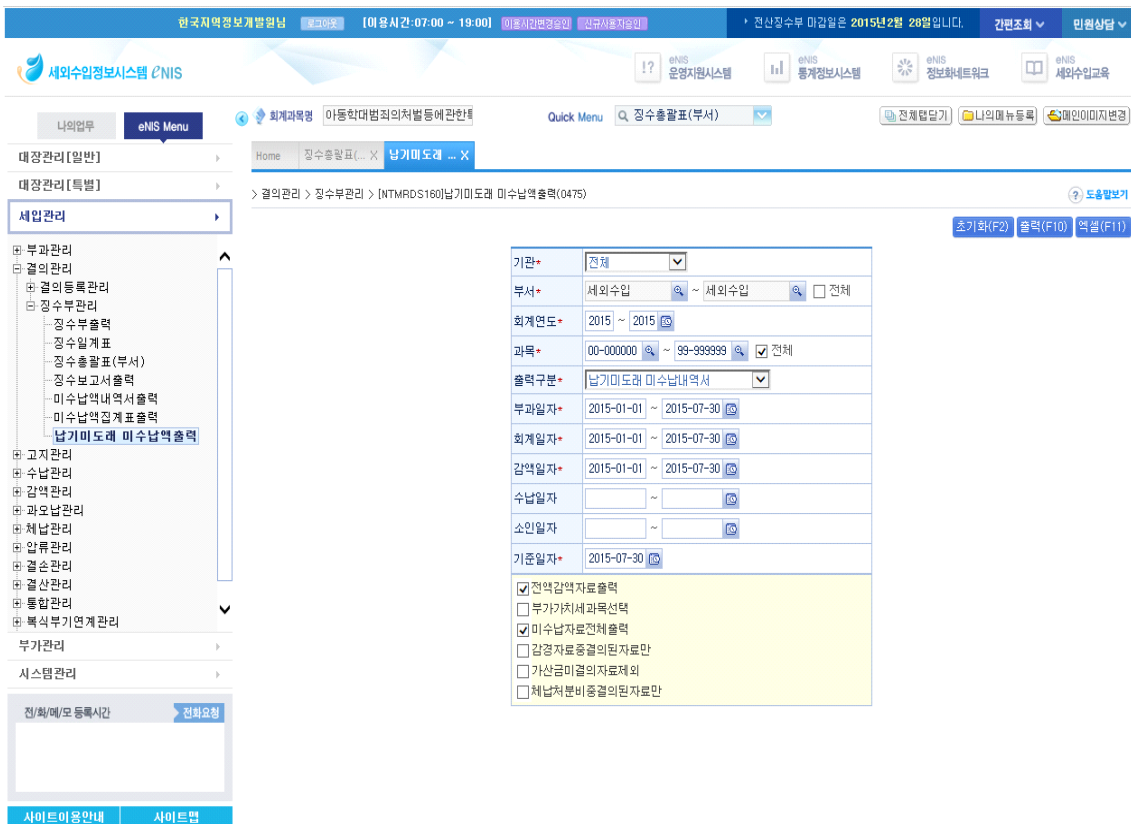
한국지역정보개발원님 로그아웃 [이용시간:07:00 ~ 19:00] 이용시간변경승인 신규사용자승인

전산징수부 마감일은 2015년2월 28일입니다. 간편조회 민원상담

세외수입정보시스템 eNIS

eNIS 운영지원시스템 eNIS 통계정보시스템 eNIS 정보화네트워크 eNIS 세외수입교육

나의업무 eNIS Menu

회계과목명 아동학대범죄의처벌등에관한특

Quick Menu 징수총괄표(부서)

전체탭닫기 나의메뉴등록 메인이미지변경

Home 징수총괄표(... X 납기미도래 ... X

결의관리 > 징수부관리 > [NTMRDS160]납기미도래 미수납액출력(0475)

도움말보기

초기화(F2) 출력(F10) 엑셀(F11)

대장관리[일반]
대장관리[특별]
세입관리
부과관리
결의관리
결의등록관리
징수부관리
징수부출력
징수일계표
징수총괄표(부서)
징수보고서출력
미수납액내역서출력
미수납액집계표출력
납기미도래 미수납액출력
고지관리
수납관리
감액관리
과오납관리
체납관리
압류관리
결손관리
결산관리
통합관리
복식부기연계관리
부가관리
시스템관리

전/화/메/모 등록시간 전화요청

사이트이용안내 사이트맵

| | |
|---|---|
| 기관* | 전체 |
| 부서* | 세외수입 ~ 세외수입 ☐ 전체 |
| 회계연도* | 2015 ~ 2015 |
| 과목* | 00-000000 ~ 99-999999 ☑ 전체 |
| 출력구분* | 납기미도래 미수납내역서 |
| 부과일자* | 2015-01-01 ~ 2015-07-30 |
| 회계일자* | 2015-01-01 ~ 2015-07-30 |
| 감액일자* | 2015-01-01 ~ 2015-07-30 |
| 수납일자 | ~ |
| 소인일자 | ~ |
| 기준일자* | 2015-07-30 |

☑ 전액감액자료출력
☐ 부가가치세과목선택
☑ 미수납자료전체출력
☐ 감경자료중결의된자료만
☐ 가산금미결의자료제외
☐ 체납처분비중결의된자료만